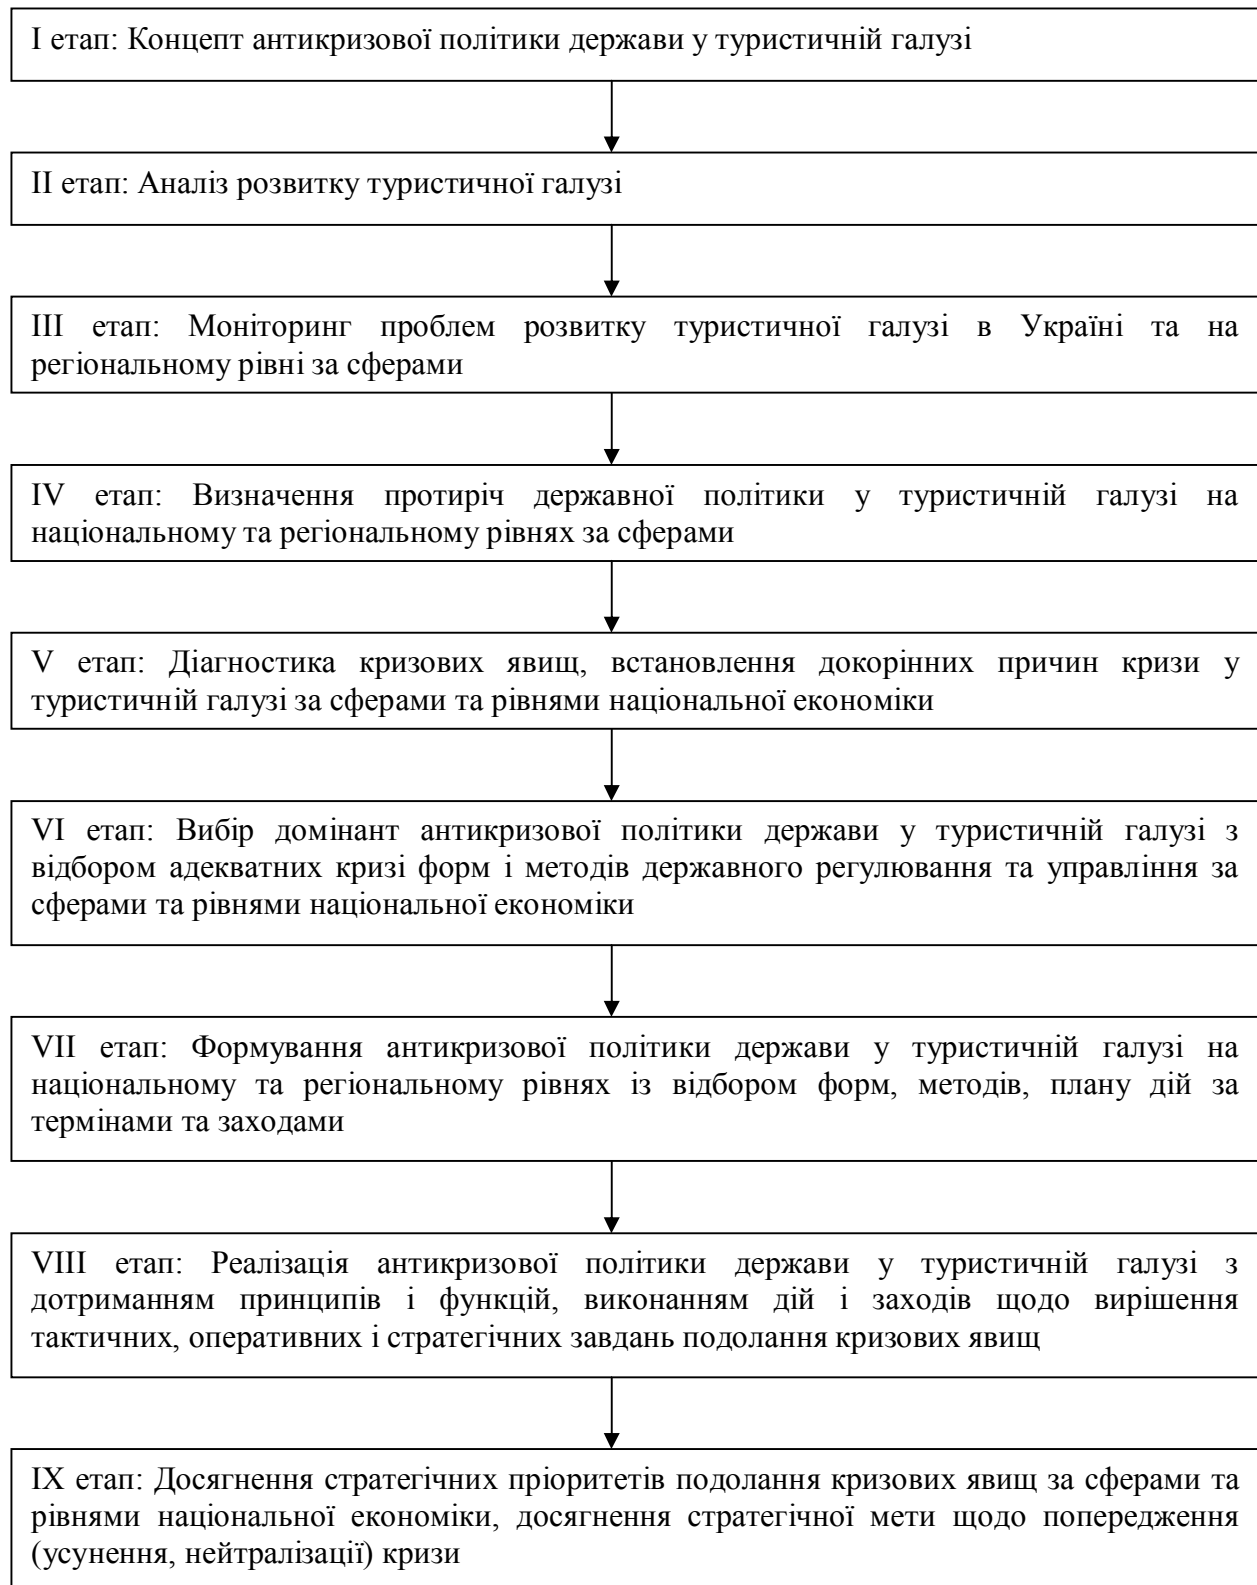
I етап: Концепт антикризової політики держави у туристичній галузі

II етап: Аналіз розвитку туристичної галузі

III етап: Моніторинг проблем розвитку туристичної галузі в Україні та на регіональному рівні за сферами

IV етап: Визначення протиріч державної політики у туристичній галузі на національному та регіональному рівнях за сферами

V етап: Діагностика кризових явищ, встановлення докорінних причин кризи у туристичній галузі за сферами та рівнями національної економіки

VI етап: Вибір домінант антикризової політики держави у туристичній галузі з відбором адекватних кризі форм і методів державного регулювання та управління за сферами та рівнями національної економіки

VII етап: Формування антикризової політики держави у туристичній галузі на національному та регіональному рівнях із відбором форм, методів, плану дій за термінами та заходами

VIII етап: Реалізація антикризової політики держави у туристичній галузі з дотриманням принципів і функцій, виконанням дій і заходів щодо вирішення тактичних, оперативних і стратегічних завдань подолання кризових явищ

IX етап: Досягнення стратегічних пріоритетів подолання кризових явищ за сферами та рівнями національної економіки, досягнення стратегічної мети щодо попередження (усунення, нейтралізації) кризи